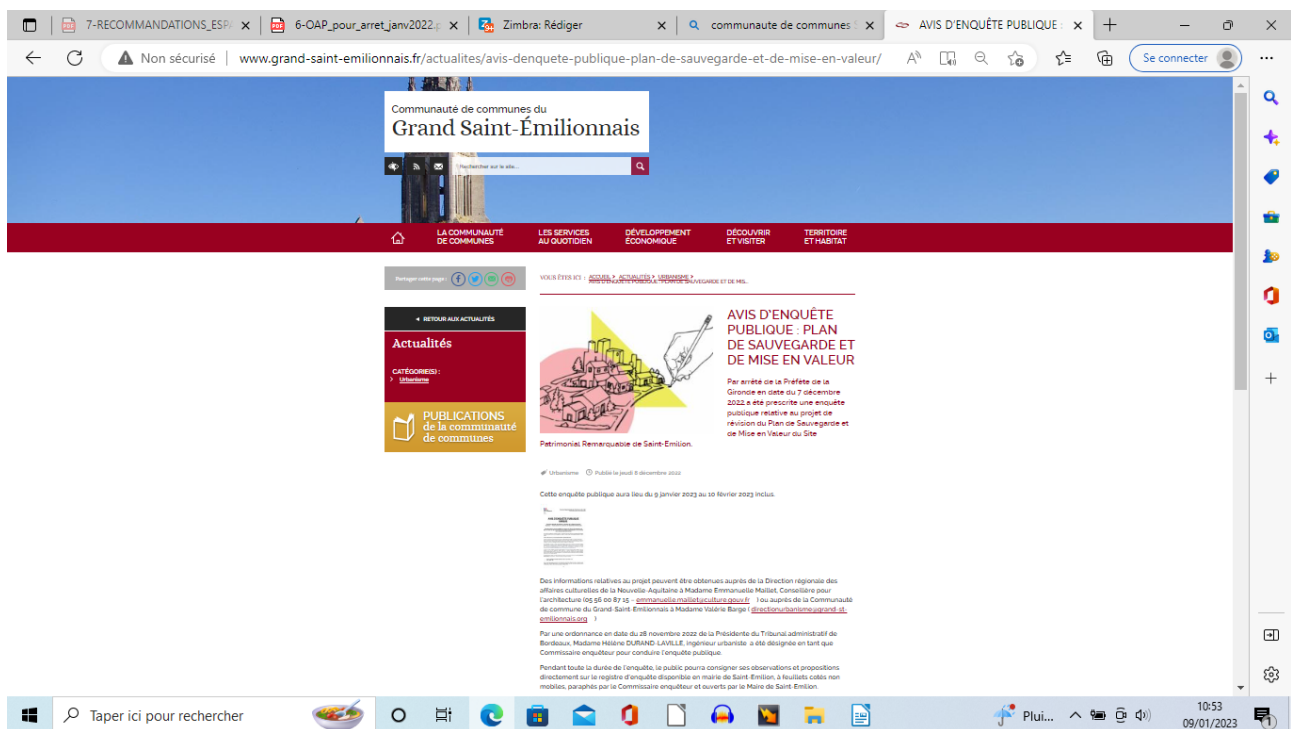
7-RECOMMANDATIONS_ESP ×
6-OAP_pour_arret_janv2022.p ×
Zimbra: Rédiger ×
communaute de communes ×
AVIS D'ENQUÊTE PUBLIQUE ×

Non sécurisé | www.grand-saint-emilionnais.fr/actualites/avis-denquete-publique-plan-de-sauvegarde-et-de-mise-en-valeur/

Se connecter

Communauté de communes du
Grand Saint-Émilionnais

Rechercher sur le site...

LA COMMUNAUTÉ DE COMMUNES | LES SERVICES AU QUOTIDIEN | DÉVELOPPEMENT ÉCONOMIQUE | DÉCOUVRIR ET VISITER | TERRITOIRE ET HABITAT

Partager cette page :

◂ RETOUR AUX ACTUALITÉS

Actualités

CATÉGORIE(S) :
› Urbanisme

PUBLICATIONS de la communauté de communes

VOUS ÊTES ICI : ACCUEIL > ACTUALITÉS > URBANISME > AVIS D'ENQUÊTE PUBLIQUE : PLAN DE SAUVEGARDE ET DE MIS...

AVIS D'ENQUÊTE PUBLIQUE : PLAN DE SAUVEGARDE ET DE MISE EN VALEUR

Par arrêté de la Préfète de la Gironde en date du 7 décembre 2022 a été prescrite une enquête publique relative au projet de révision du Plan de Sauvegarde et de Mise en Valeur du Site Patrimonial Remarquable de Saint-Emilion.

Urbanisme Publié le jeudi 8 décembre 2022

Cette enquête publique aura lieu du 9 janvier 2023 au 10 février 2023 inclus.

Des informations relatives au projet peuvent être obtenues auprès de la Direction régionale des affaires culturelles de la Nouvelle-Aquitaine à Madame Emmanuelle Maillet, Conseillère pour l'architecture (05 56 00 87 15 – emmanuelle.maillet@culture.gouv.fr ) ou auprès de la Communauté de commune du Grand-Saint-Emilionnais à Madame Valérie Barge ( directionurbanisme@grand-st-emilionnais.org )

Par une ordonnance en date du 28 novembre 2022 de la Présidente du Tribunal administratif de Bordeaux, Madame Hélène DURAND-LAVILLE, Ingénieur urbaniste a été désignée en tant que Commissaire enquêteur pour conduire l'enquête publique

Pendant toute la durée de l'enquête, le public pourra consigner ses observations et propositions directement sur le registre d'enquête disponible en mairie de Saint-Emilion, à feuillets cotés non mobiles, paraphés par le Commissaire enquêteur et ouverts par le Maire de Saint-Emilion.

Taper ici pour rechercher
Plui...
10:53
09/01/2023